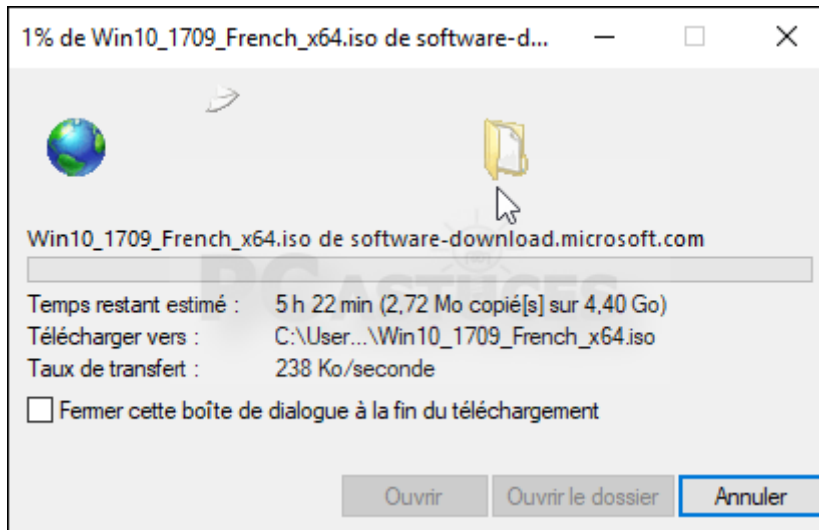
1% de Win10_1709_French_x64.iso de software-d...

Win10_1709_French_x64.iso de software-download.microsoft.com

PC Astuces

Temps restant estimé : 5 h 22 min (2,72 Mo copié[s] sur 4,40 Go)
Télécharger vers : C:\User...\Win10_1709_French_x64.iso
Taux de transfert : 238 Ko/seconde

Fermer cette boîte de dialogue à la fin du téléchargement

Ouvrir | Ouvrir le dossier | Annuler